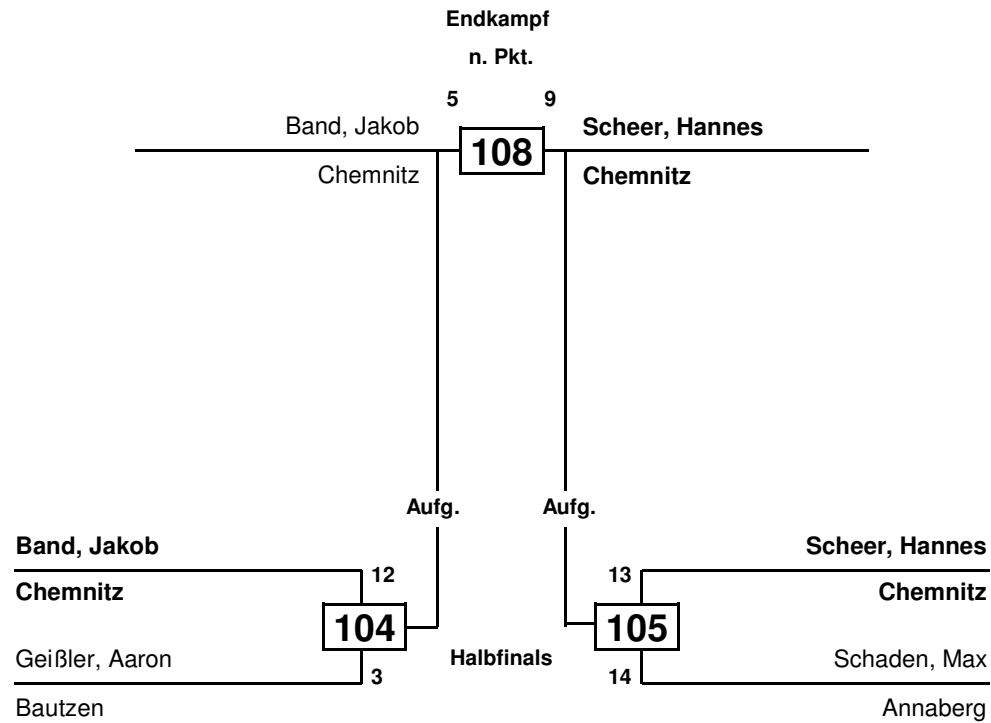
Endkampf

n. Pkt.

5

9

Band, Jakob

108

Scheer, Hannes

Chemnitz

Chemnitz

Aufg.

Aufg.

Band, Jakob

Chemnitz

12

104

Geißler, Aaron

3

Bautzen

Halbfinals

Scheer, Hannes

Chemnitz

13

105

Schaden, Max

14

Annaberg